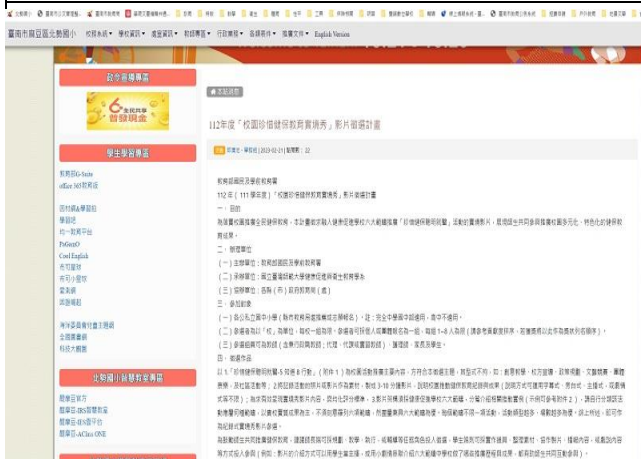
臺南市南區北勢國小 校務系統 學校資訊 處室資訊 教師專區 行政業務 各類表件 服務資源 English Version

設今首頁專區

學生學習專區
教育部G-Suite
office 365教育版
因材網
學習吧
均一教育平台
PaGamO
Cool English
布可星球
布可小說
愛學網
英語學習

北勢國小教學教學專區

本站消息

112年度「校園珍惜健保教育資源」影片徵選計畫

教務組 | 2023-02-21 | 點閱數：22

教育部國民及學前教育署
112年（111學年度）「校園珍惜健保教育資源」影片徵選計畫
一、目的
二、辦理單位
（一）主辦單位：教育部國民及學前教育署
（二）承辦單位：國立臺灣師範大學健康促進與衛生教育學系
（三）協辦單位：各縣（市）政府教育局（處）
三、參加對象
四、徵選作品